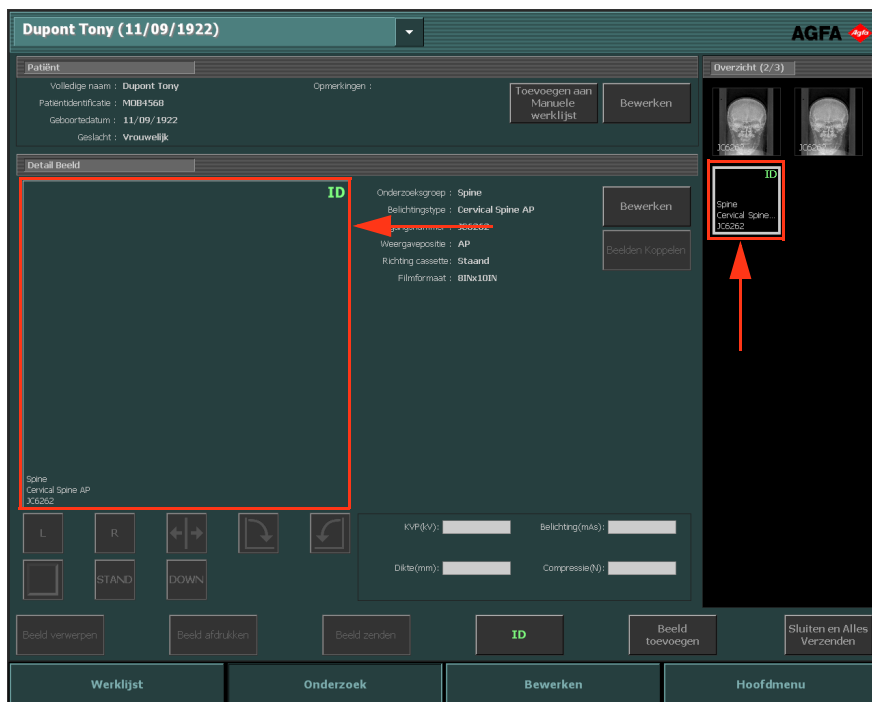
Dupont Tony (11/09/1922)

AGFA

Patiënt

Volledige naam : Dupont Tony
Patiëntidentificatie : MOB4568
Geboortedatum : 11/09/1922
Geslacht : Vrouwelijk

Opmerkingen :

Toevoegen aan Manuele werklijst

Bewerken

Overzicht (2/3)

JC6262

JC6262

ID
Spine
Cervical Spine...
JC6262

Detail Beeld

ID

Spine
Cervical Spine AP
JC6262

Onderzoeksgroep : Spine
Belichtingstype : Cervical Spine AP
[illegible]nummer : JC6262
Weergavepositie : AP
Richting cassette : Staand
Filmformaat : 8INx10IN

Bewerken

Beelden Koppelen

L

R

STAND

DOWN

KVP(kV):

Belichting(mAs):

Dikte(mm):

Compressie(N):

Beeld verwerpen

Beeld afdrukken

Beeld zenden

ID

Beeld toevoegen

Sluiten en Alles Verzenden

Werklijst

Onderzoek

Bewerken

Hoofdmenu